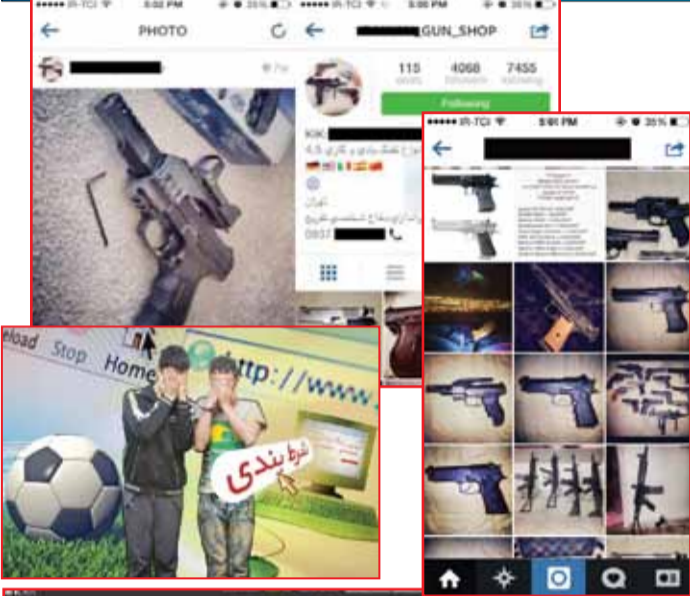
●●●●● IR-TCI 5:02 PM 35%
PHOTO
7w

●●●●● IR-TCI 5:00 PM 35%
GUN_SHOP
115 posts
4068 followers
7455 following
Following
KIK
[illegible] 4.5
تهران
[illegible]
0937

●●●●● IR-TCI 5:01 PM 35%

eload Stop Home
http://www.
شرط بندی